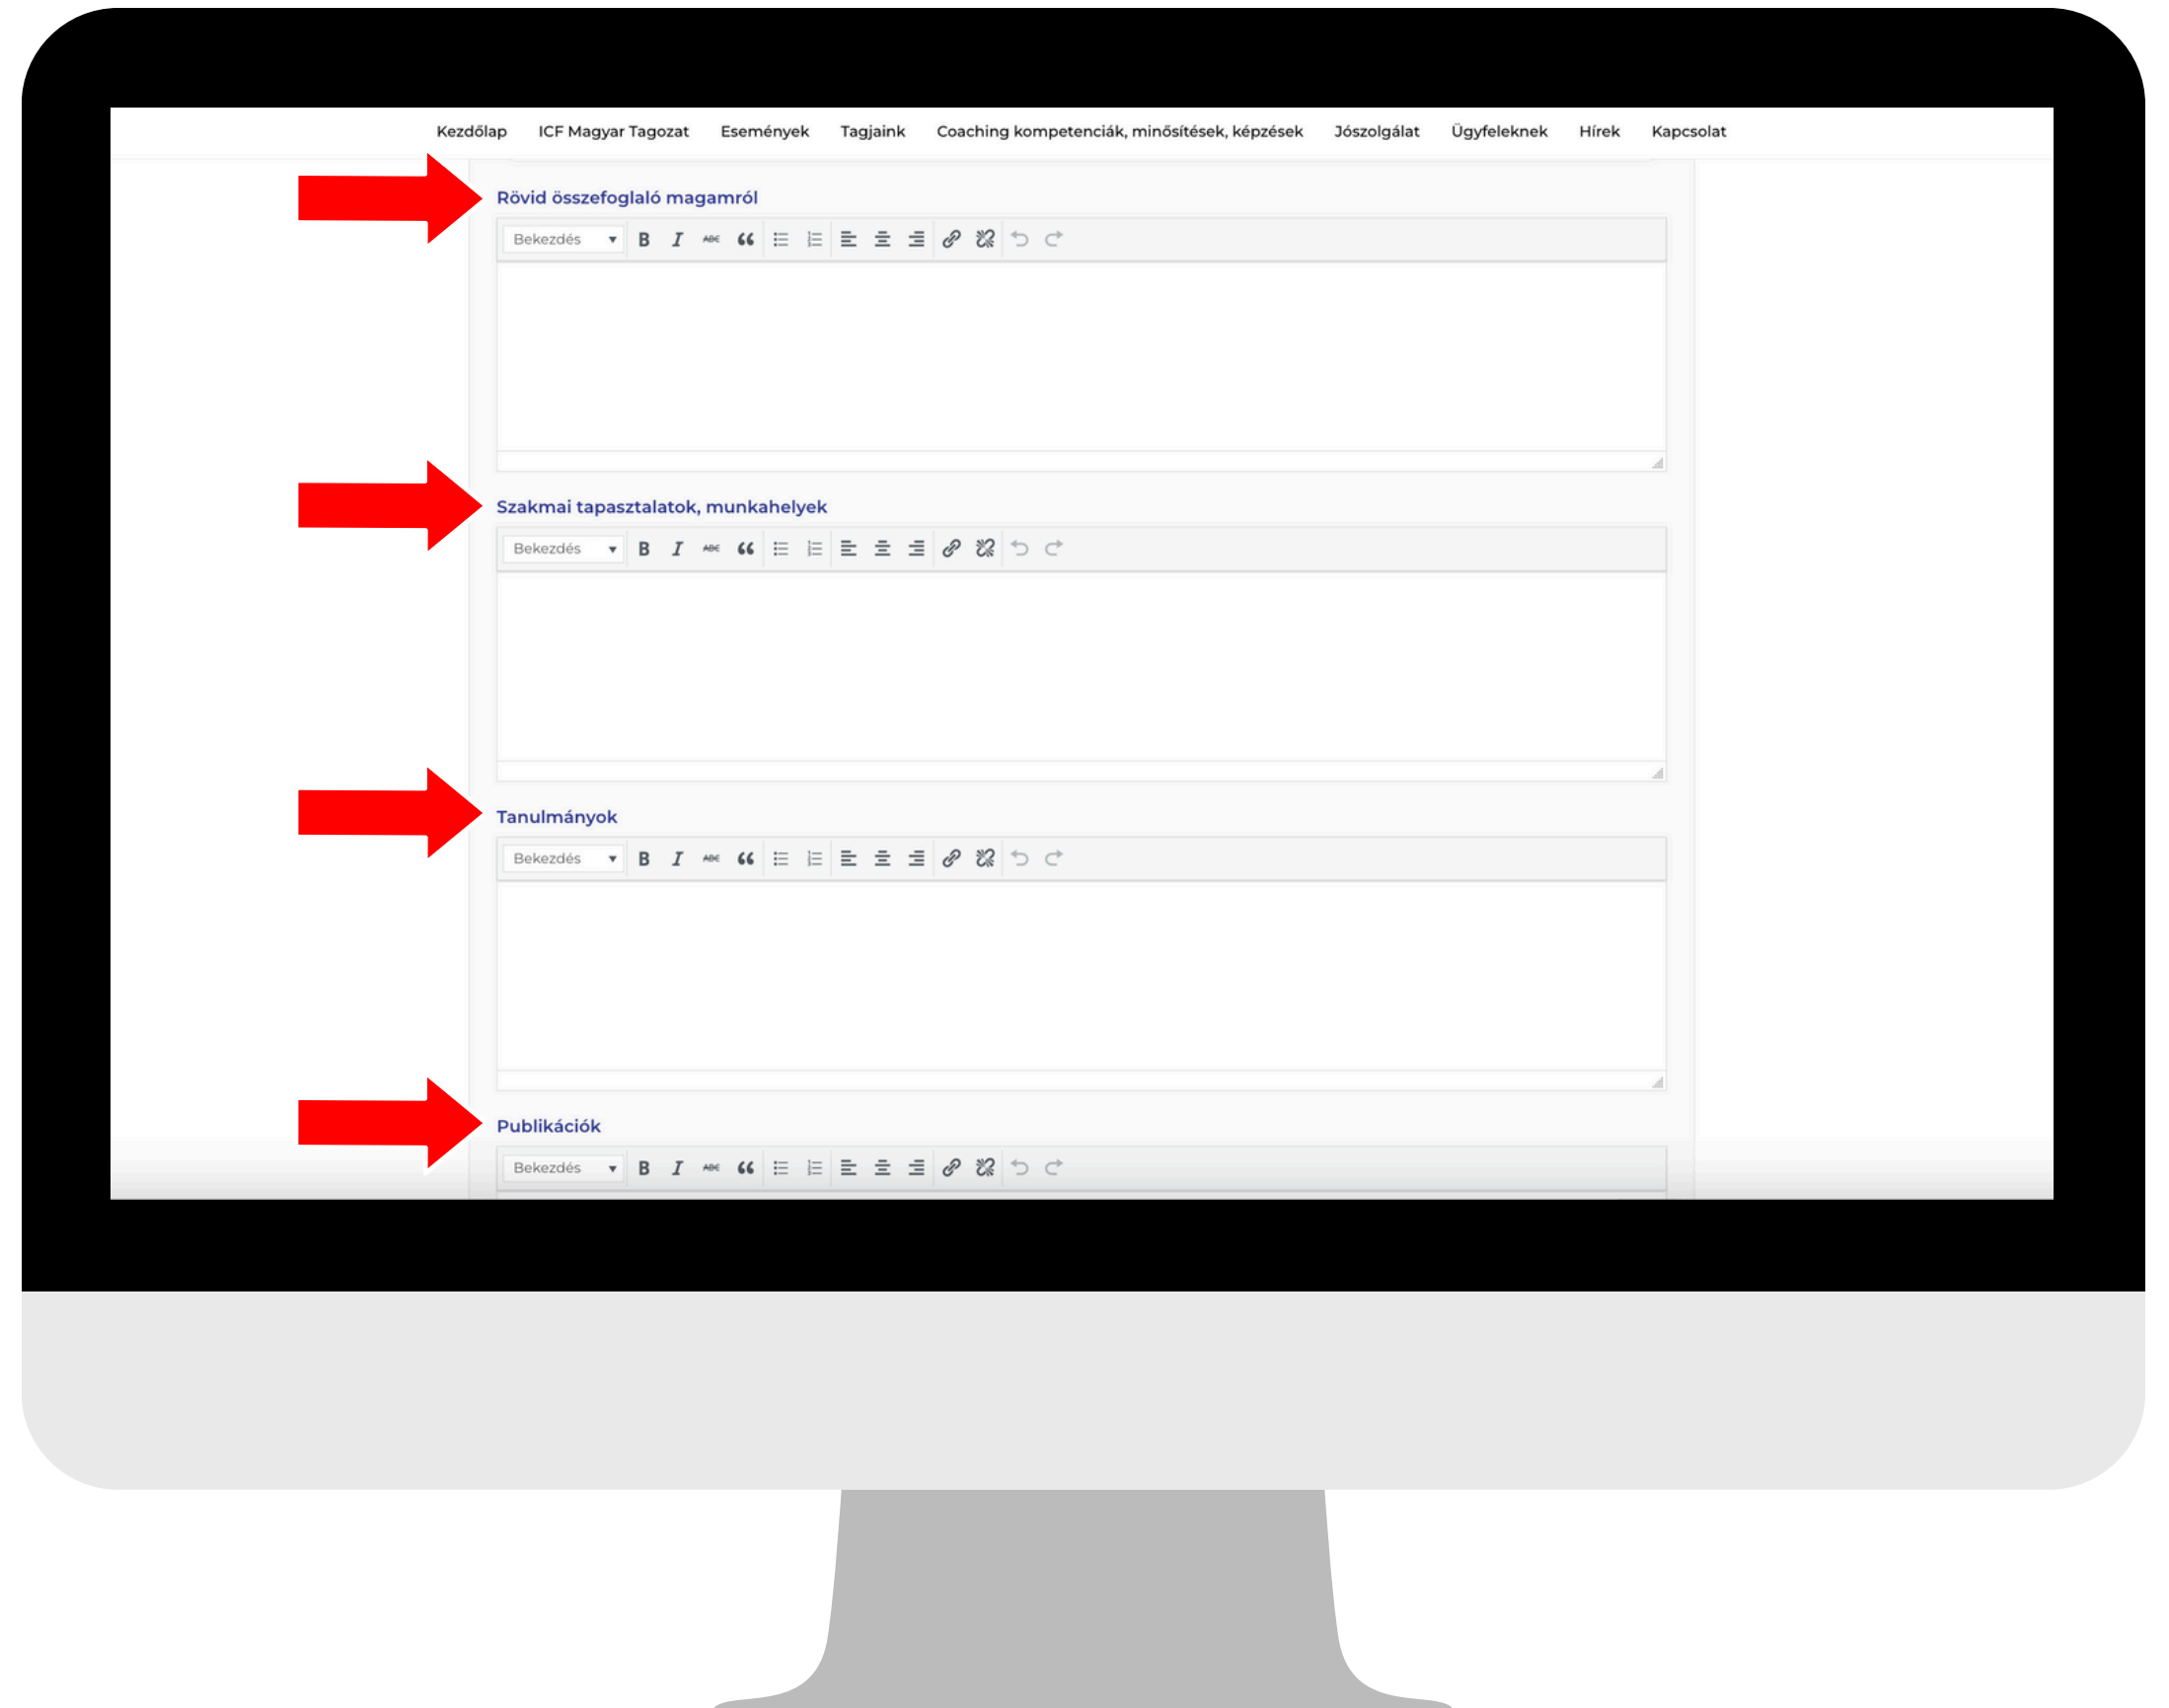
Kezdőlap ICF Magyar Tagozat Események Tagjaink Coaching kompetenciák, minősítések, képzések Jószolgálat Ügyfeleknek Hírek Kapcsolat

Rövid összefoglaló magamról

Bekezdés B I ABC

Szakmai tapasztalatok, munkahelyek

Bekezdés B I ABC

Tanulmányok

Bekezdés B I ABC

Publikációk

Bekezdés B I ABC